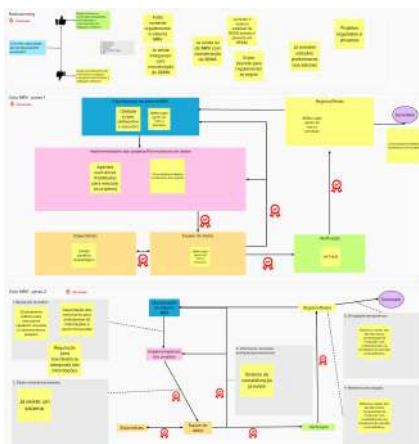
Existe somente regulamentação externa MAV

Já existe integração com encarregados da SEMM

Já existe no SI MAV com manutenção da SEMM

Existe previsão para regulamentação do tempo

Já existem estudos preliminares nos setores

Projetos regulados e propostos

Fluxo MAV - parte 1

Fluxo MAV - parte 2

Regulamentação

Já existe um sistema

Sistema de consolidação já existe

Requisitos para tramitação e adequado das informações